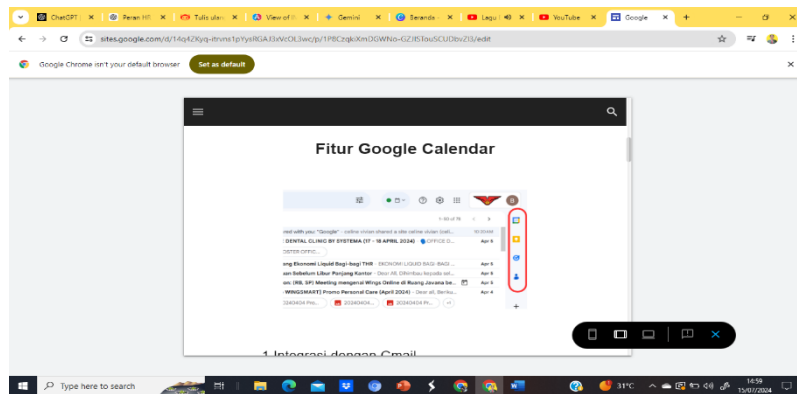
ChatGPT ✕ | Peran HR ✕ | Tulis ulan ✕ | View of R ✕ | Gemini ✕ | Beranda ✕ | Lagu ✕ | YouTube ✕ | Google ✕ | +

sites.google.com/d/14q4ZXyq-itrvns1pYysRGA13xVcOL3wc/p/1PBCzqkXmDGWNo-GZJ6TouSCUDbvZI3/edit

Google Chrome isn't your default browser   Set as default

Fitur Google Calendar

1 - 50 of 76

red with you: "Google" - online vivian shared a site online vivian (onli... 10:00 AM

: DENTAL CLINIC BY SYSTEMA (17 - 18 APRIL 2024) OFFICE D... Apr 6

ng Ekonomi Liquid Bagi-bagi THR - EKONOMI LIQUID BAGI-BAGI ... Apr 6

an Sebelum Libur Panjang Kantor - Dear All, Dikimbau kepada sel... Apr 5

an: (RB, SP) Meeting mengenai Wings Online di Ruang Jovana be... Apr 5

WINGSMART) Promo Personal Care (April 2024) - Dear all, Berikut... Apr 4

20240404 Pro... 20240404... 20240404 Pr... +4

1 Integrasi dengan Gmail

Type here to search

31°C

14:59
15/07/2024